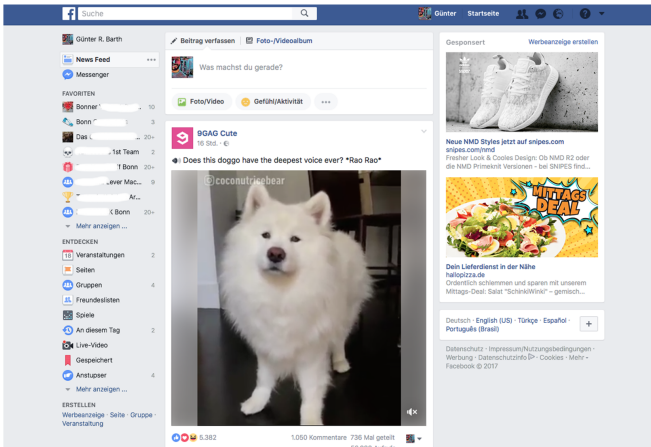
Suche

Günter Startseite

Günter R. Barth

News Feed

Messenger

FAVORITEN

Bonner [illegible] 10

Bonn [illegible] 3

Das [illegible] 20+

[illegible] 1st Team 2

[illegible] Bonn 20+

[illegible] ever Mac... 9

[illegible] Ar...

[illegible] Bonn 20+

Mehr anzeigen ...

ENTDECKEN

Veranstaltungen 2

Seiten

Gruppen 4

Freundeslisten

Spiele

An diesem Tag 2

Live-Video

Gespeichert

Anstupser 20+

Mehr anzeigen ...

ERSTELLEN

Werbeanzeige · Seite · Gruppe · Veranstaltung

Beitrag verfassen

Foto-/Videoalbum

Was machst du gerade?

Foto/Video

Gefühl/Aktivität

9GAG Cute

16 Std. ·

Does this doggo have the deepest voice ever? *Rao Rao*

@coconutricebear

5.382

1.050 Kommentare 736 Mal geteilt

Gesponsert

Werbeanzeige erstellen

Neue NMD Styles jetzt auf snipes.com

snipes.com/nmd

Fresher Look & Cooles Design: Ob NMD R2 oder die NMD Primeknit Versionen – bei SNIPES find...

MITTAGS DEAL

Dein Lieferdienst in der Nähe

hallopizza.de

Ordentlich schlemmen und sparen mit unserem Mittags-Deal: Salat "SchinkWinkl" – gemisch...

Deutsch · English (US) · Türkçe · Español · Português (Brasil)

Datenschutz · Impressum/Nutzungsbedingungen · Werbung · Datenschutzinfo · Cookies · Mehr · Facebook © 2017